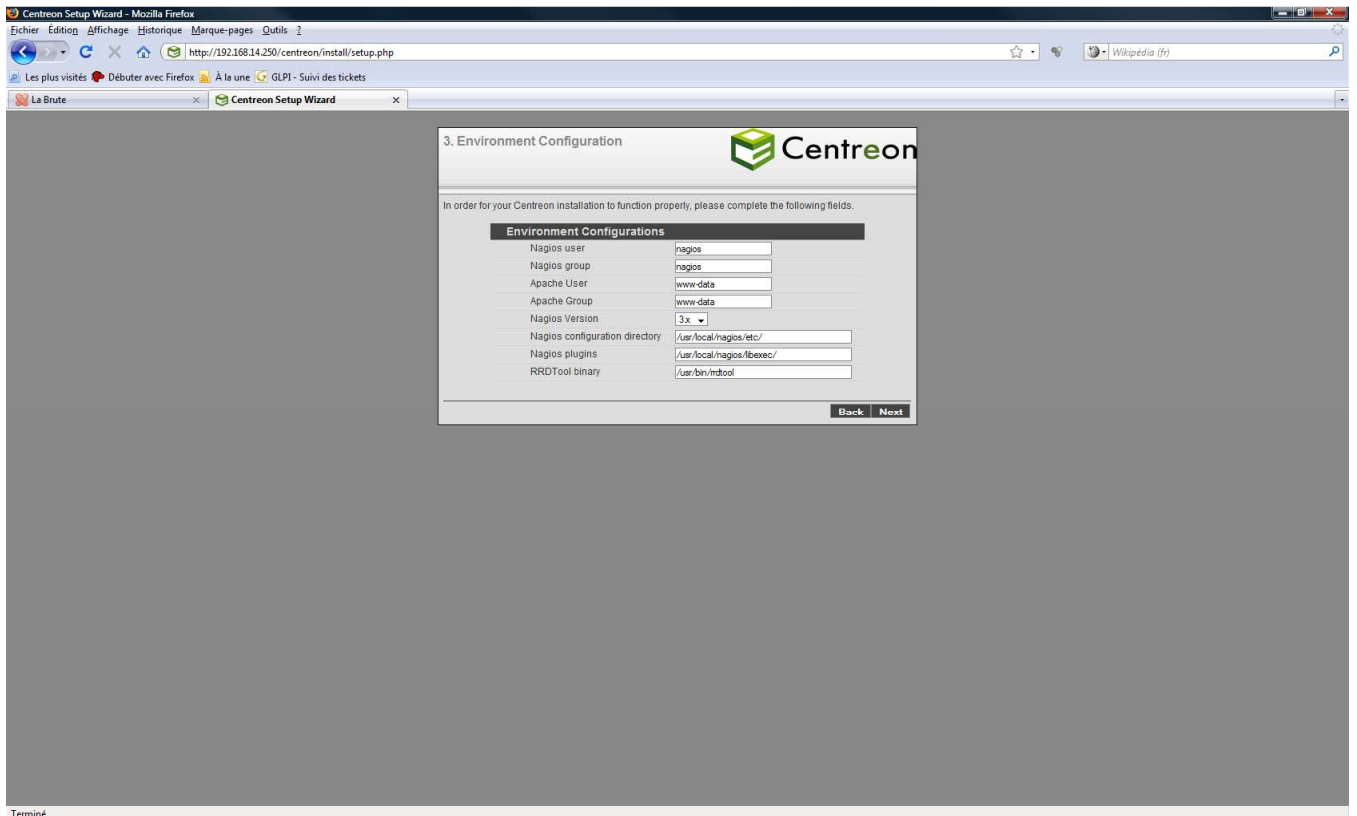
Centreon Setup Wizard - Mozilla Firefox

Fichier Édition Affichage Historique Marque-pages Outils ?

http://192.168.14.250/centreon/install/setup.php

Wikipédia (fr)

Les plus visités Débuter avec Firefox À la une GLPI - Suivi des tickets

La Brute

Centreon Setup Wizard

3. Environment Configuration

Centreon

In order for your Centreon installation to function properly, please complete the following fields.

| Environment Configurations | |
|---|---|
| Nagios user | nagios |
| Nagios group | nagios |
| Apache User | www-data |
| Apache Group | www-data |
| Nagios Version | 3.x |
| Nagios configuration directory | /usr/local/nagios/etc/ |
| Nagios plugins | /usr/local/nagios/libexec/ |
| RRDTool binary | /usr/bin/rrdtool |

Back Next

Terminé